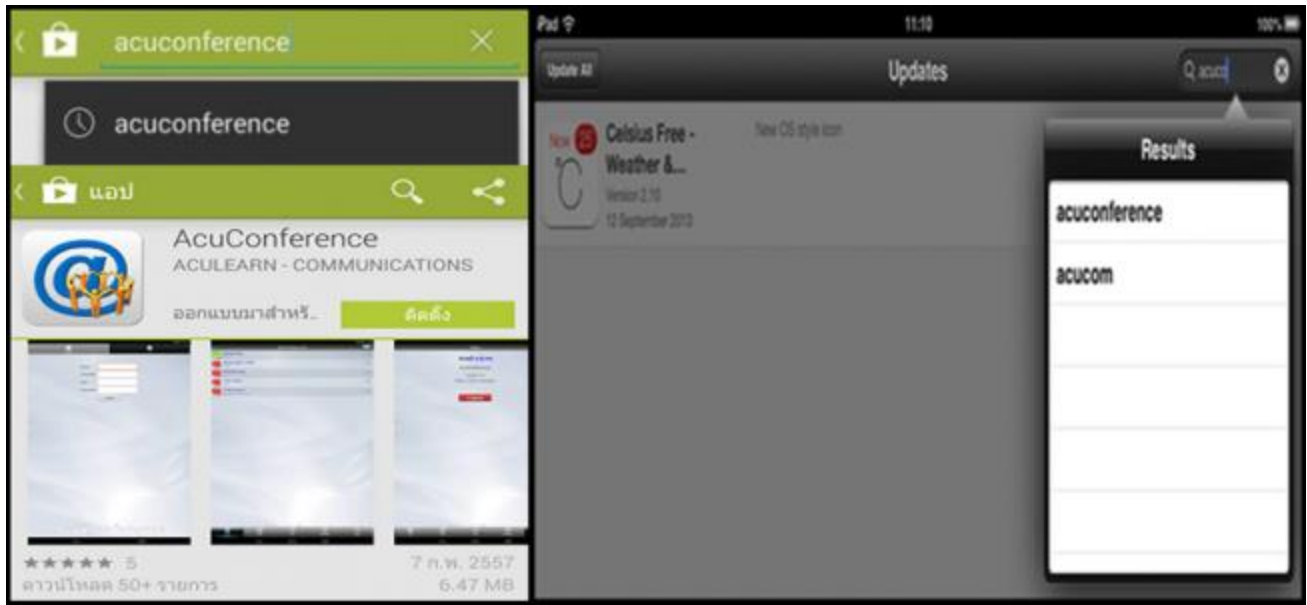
acuconference

acuconference

แอป

AcuConference
ACULEARN - COMMUNICATIONS

ออกแบบมาสำหรั...

ติดตั้ง

★★★★★ 5
ดาวน์โหลด 50+ รายการ

7 ก.พ. 2557
6.47 MB

iPad
11:10
100%

Update All
Updates
acuco

New
Celsius Free - Weather &...
Version 2.10
12 September 2013
New OS style icon

Results
acuconference
acucom